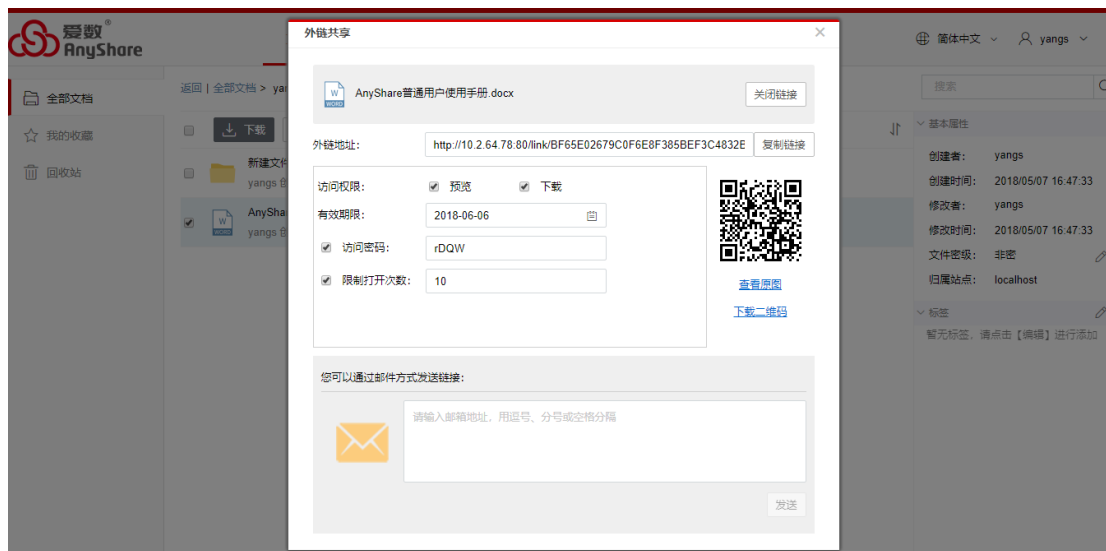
爱数®
AnyShare

简体中文
yangs

全部文档
我的收藏
回收站

返回 | 全部文档 > yan

下载

新建文件
yangs 创

AnySha
yangs 创

搜索

基本属性
创建者: yangs
创建时间: 2018/05/07 16:47:33
修改者: yangs
修改时间: 2018/05/07 16:47:33
文件密级: 非密
归属站点: localhost

标签
暂无标签，请点击【编辑】进行添加

外链共享

AnyShare普通用户使用手册.docx
关闭链接

外链地址: http://10.2.64.78:80/link/BF65E02679C0F6E8F385BEF3C4832E
复制链接

访问权限: 预览 下载
有效期限: 2018-06-06
访问密码: rDQW
限制打开次数: 10

查看原图
下载二维码

您可以通过邮件方式发送链接:
请输入邮箱地址，用逗号、分号或空格分隔
发送